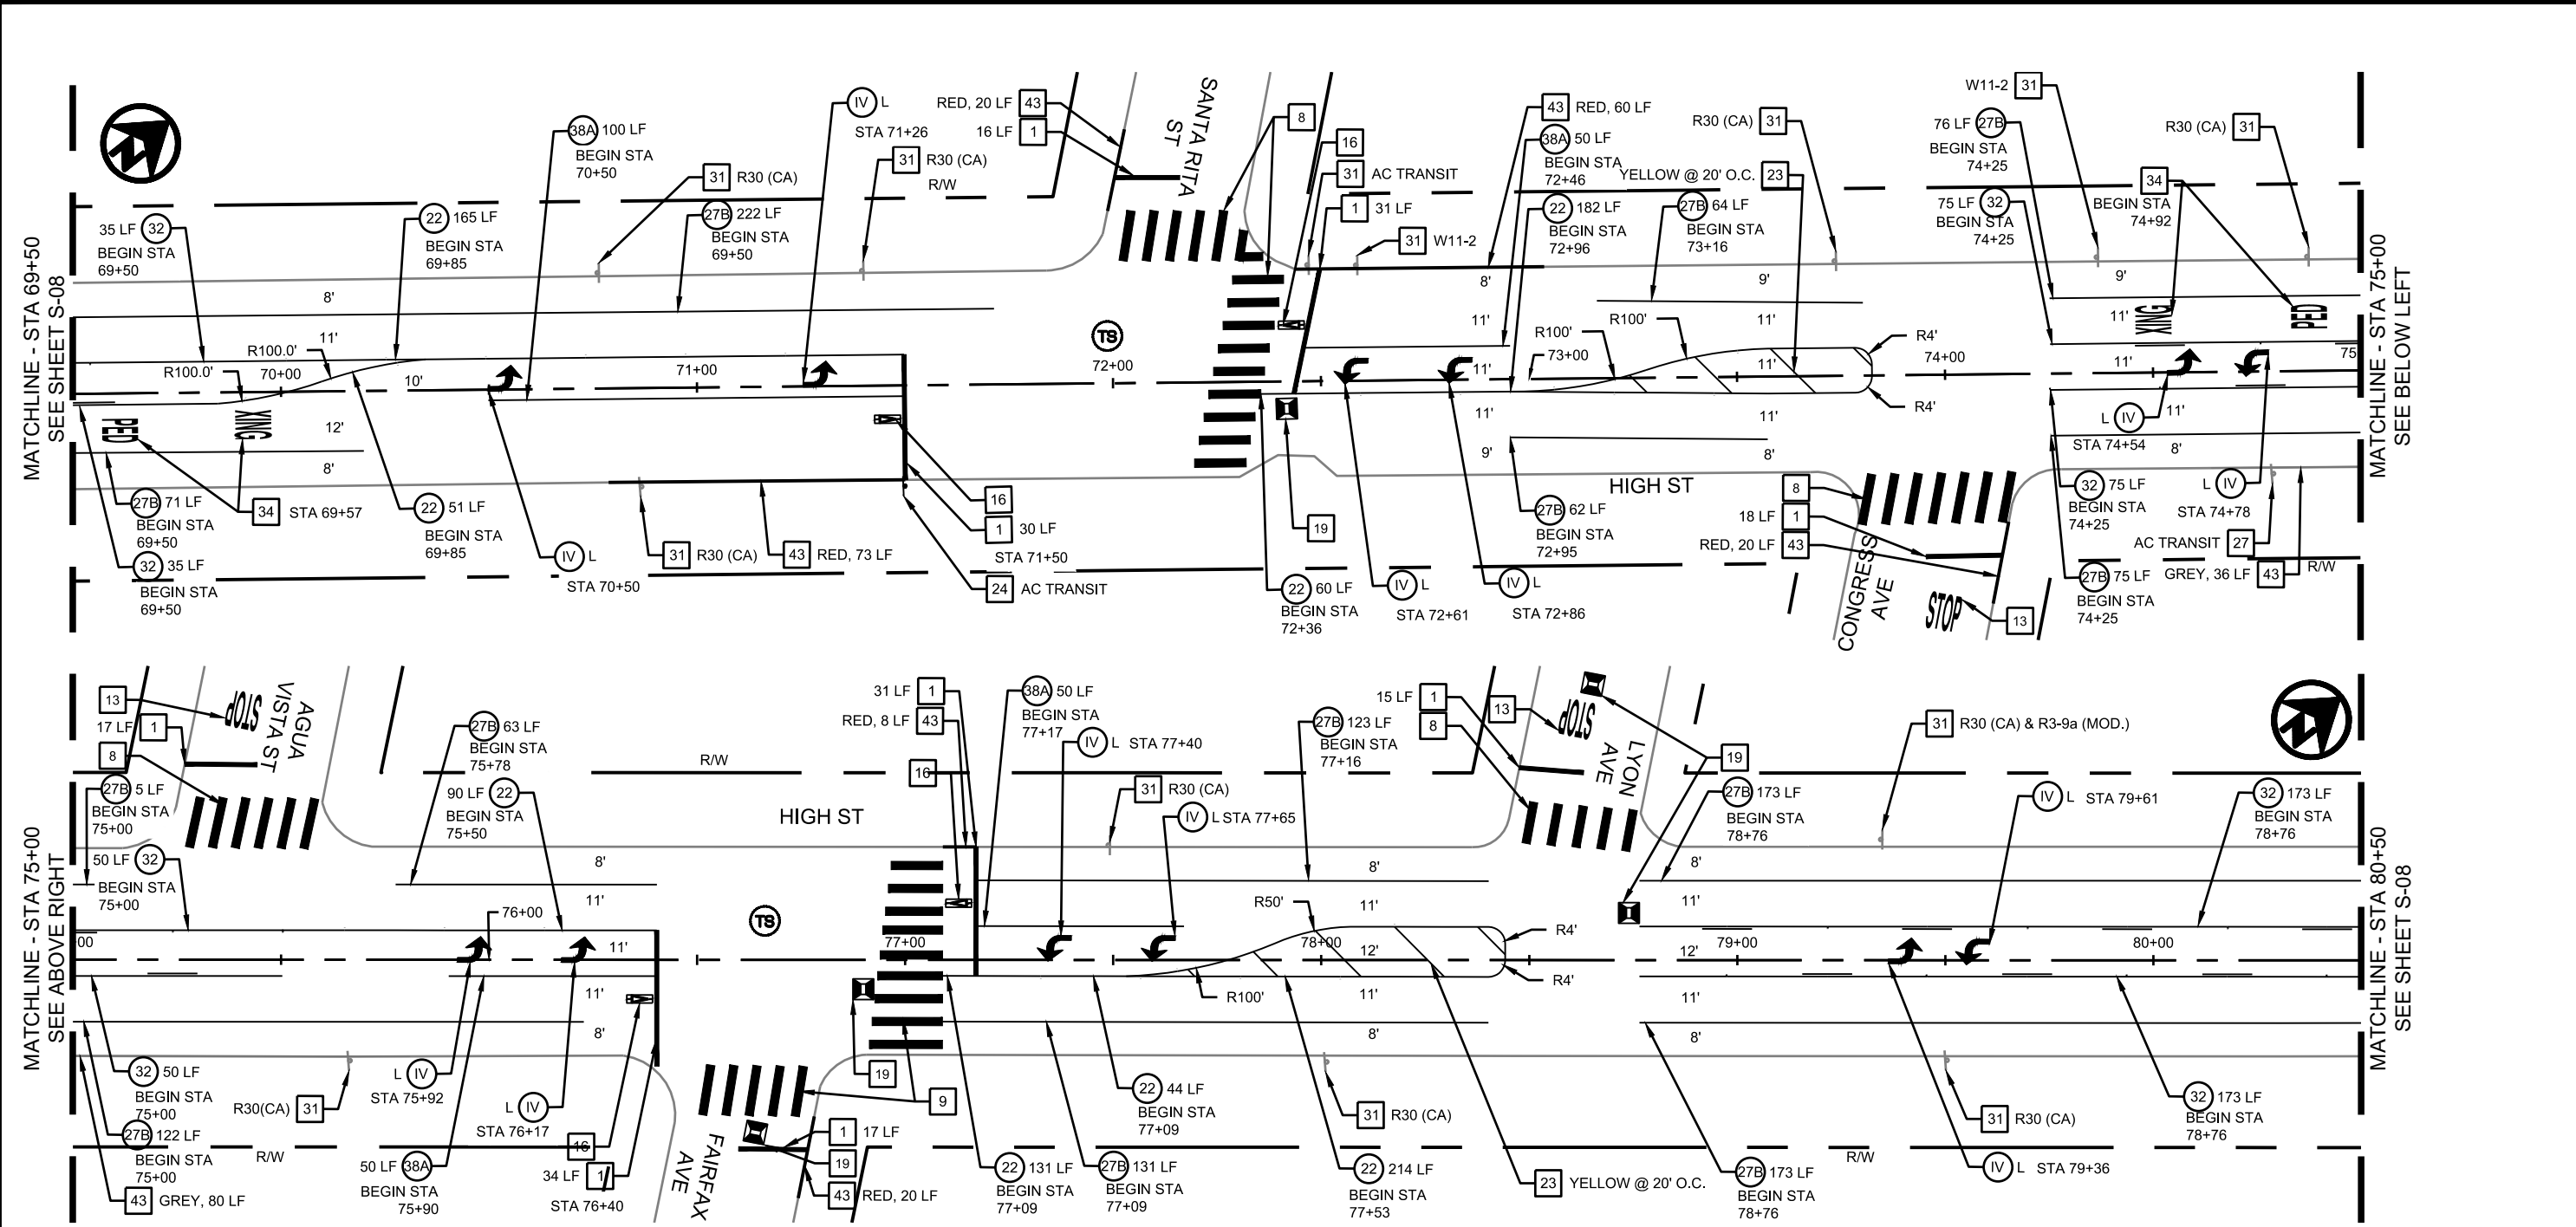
MATCHLINE - STA 69+50
SEE SHEET S-08

35 LF 32 BEGIN STA 69+50
22 165 LF BEGIN STA 69+85
38A 100 LF BEGIN STA 70+50
31 R30 (CA)
27B 222 LF BEGIN STA 69+50
IV L STA 71+26
31 R30 (CA)
R/W
RED, 20 LF 43
16 LF 1
SANTA RITA ST
8
16
31 AC TRANSIT
1 31 LF
31 W11-2
43 RED, 60 LF
38A 50 LF BEGIN STA 72+46
22 182 LF BEGIN STA 72+96
YELLOW @ 20' O.C. 23
27B 64 LF BEGIN STA 73+16
R30 (CA) 31
W11-2 31
76 LF 27B BEGIN STA 74+25
75 LF 32 BEGIN STA 74+25
34 BEGIN STA 74+92
R30 (CA) 31

8'
11'
R100.0'
R100.0'
70+00
10'
12'
8'
71+00
TS
72+00
8'
11'
11'
R100'
R100'
73+00
9'
11'
11'
R4'
74+00
R4'
11'
9'
11'
11'
XING
PED
75
PED
XING
9'
8'
HIGH ST
11'
11'
8'

MATCHLINE - STA 75+00
SEE BELOW LEFT

27B 71 LF BEGIN STA 69+50
34 STA 69+57
32 35 LF BEGIN STA 69+50
22 51 LF BEGIN STA 69+85
IV L STA 70+50
31 R30 (CA)
43 RED, 73 LF
16
1 30 LF STA 71+50
24 AC TRANSIT
19
22 60 LF BEGIN STA 72+36
IV L STA 72+61
IV L STA 72+86
27B 62 LF BEGIN STA 72+95
8
18 LF 1
RED, 20 LF 43
CONGRESS AVE
STOP
13
L IV STA 74+54
32 75 LF BEGIN STA 74+25
L IV STA 74+78
AC TRANSIT 27
GREY, 36 LF 43
R/W
27B 75 LF BEGIN STA 74+25

MATCHLINE - STA 75+00
SEE ABOVE RIGHT

13
17 LF 1
8
STOP
AGUA VISTA ST
27B 5 LF BEGIN STA 75+00
50 LF 32 BEGIN STA 75+00
27B 63 LF BEGIN STA 75+78
90 LF 22 BEGIN STA 75+50
R/W
HIGH ST
31 LF 1
RED, 8 LF 43
16
38A 50 LF BEGIN STA 77+17
IV L STA 77+40
31 R30 (CA)
IV L STA 77+65
15 LF 1
8
13
STOP
LYON AVE
27B 123 LF BEGIN STA 77+16
19
31 R30 (CA) & R3-9a (MOD.)
27B 173 LF BEGIN STA 78+76
IV L STA 79+61
32 173 LF BEGIN STA 78+76

00
8'
11'
76+00
11'
11'
8'
TS
77+00
R50'
11'
78+00
12'
R4'
R4'
11'
8'
R100'
8'
11'
12'
79+00
80+00
11'
8'

MATCHLINE - STA 80+50
SEE SHEET S-08

32 50 LF BEGIN STA 75+00
R30(CA) 31
27B 122 LF BEGIN STA 75+00
R/W
43 GREY, 80 LF
L IV STA 75+92
50 LF 38A BEGIN STA 75+90
L IV STA 76+17
16
34 LF 1 STA 76+40
FAIRFAX AVE
19
9
1 17 LF
19
43 RED, 20 LF
22 131 LF BEGIN STA 77+09
27B 131 LF BEGIN STA 77+09
22 44 LF BEGIN STA 77+09
31 R30 (CA)
22 214 LF BEGIN STA 77+53
23 YELLOW @ 20' O.C.
27B 173 LF BEGIN STA 78+76
R/W
31 R30 (CA)
IV L STA 79+36
32 173 LF BEGIN STA 78+76